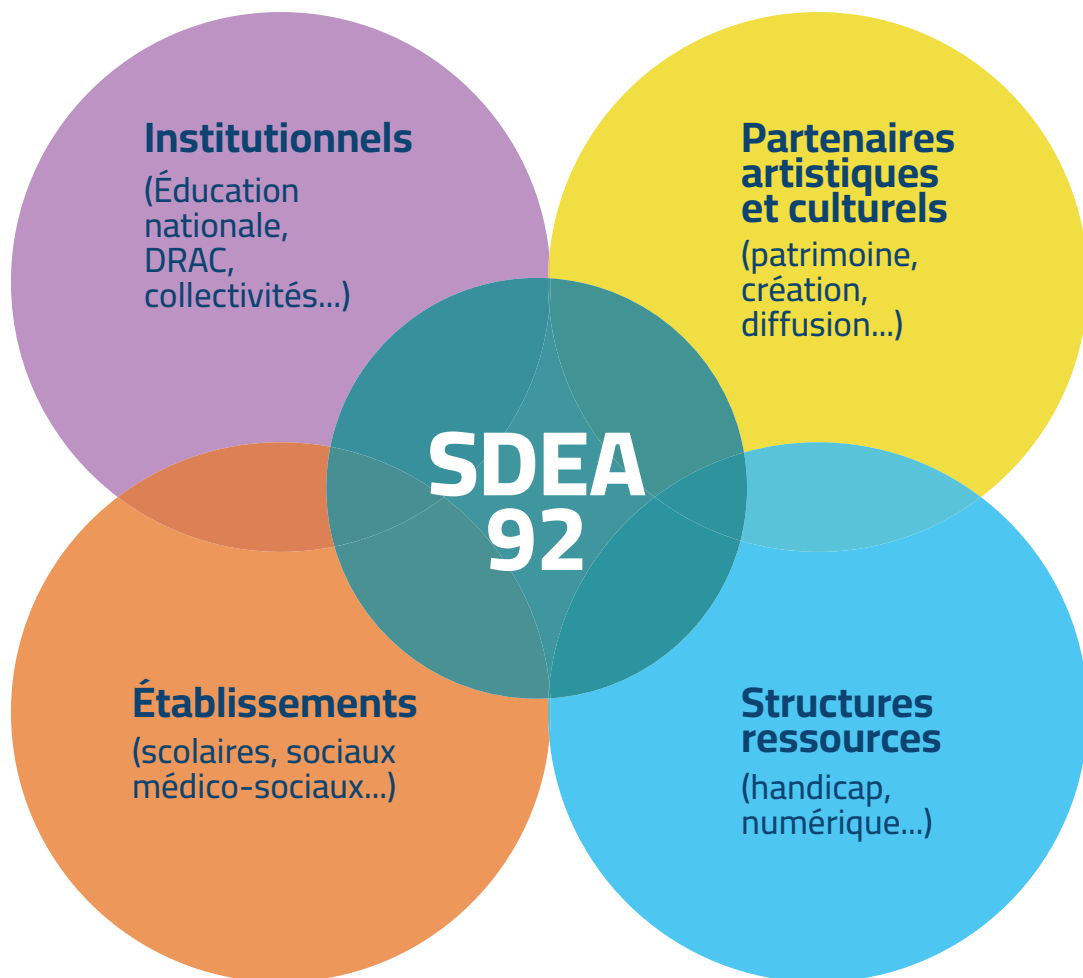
Institutionnels
(Éducation nationale, DRAC, collectivités...)

Partenaires artistiques et culturels
(patrimoine, création, diffusion...)

SDEA 92

Établissements
(scolaires, sociaux médico-sociaux...)

Structures ressources
(handicap, numérique...)